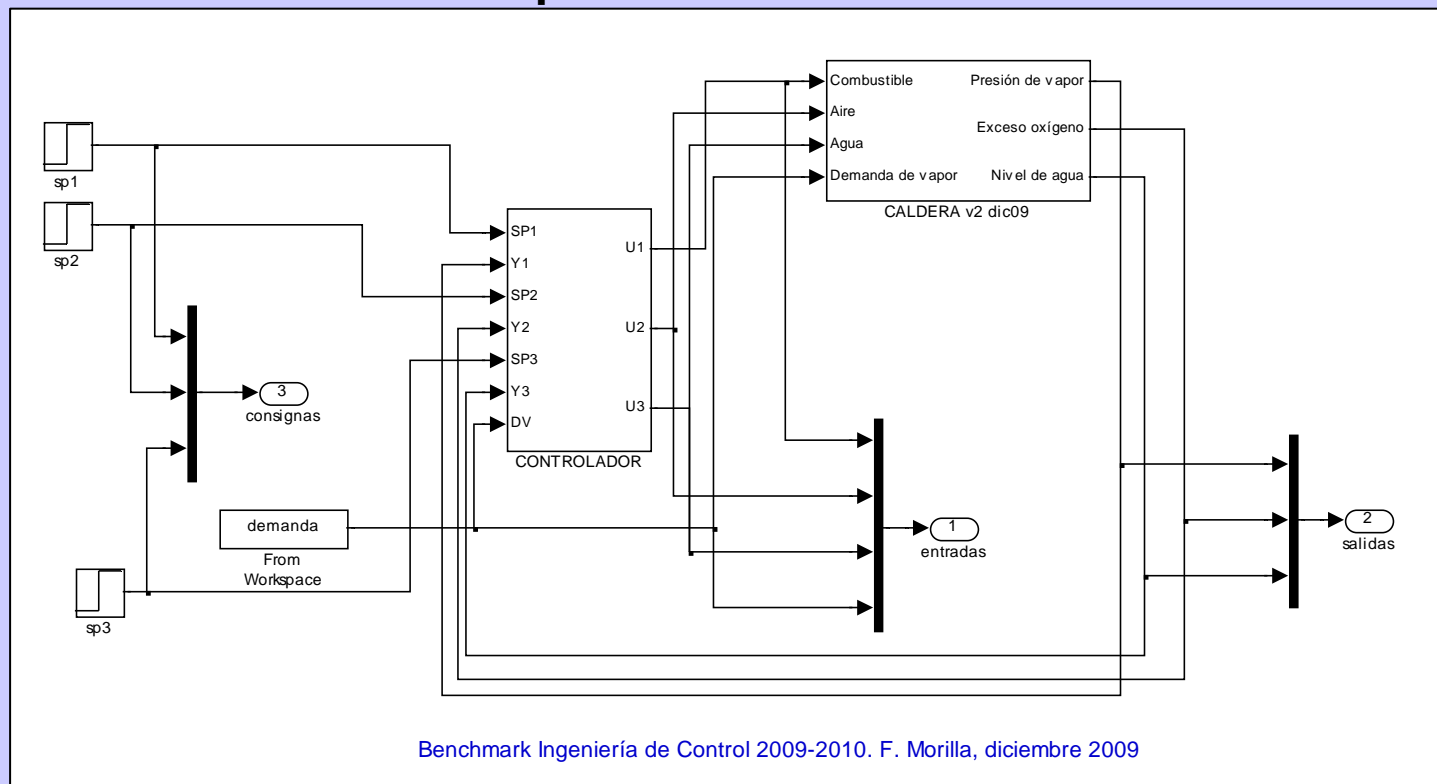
sp1

sp2

sp3

3
consignas

demanda
From Workspace

SP1
Y1
SP2
Y2
SP3
Y3
DV
U1
U2
U3
CONTROLADOR

Combustible
Aire
Agua
Demanda de vapor
Presión de vapor
Exceso oxígeno
Nivel de agua
CALDERA v2 dic09

1
entradas

2
salidas

Benchmark Ingeniería de Control 2009-2010. F. Morilla, diciembre 2009